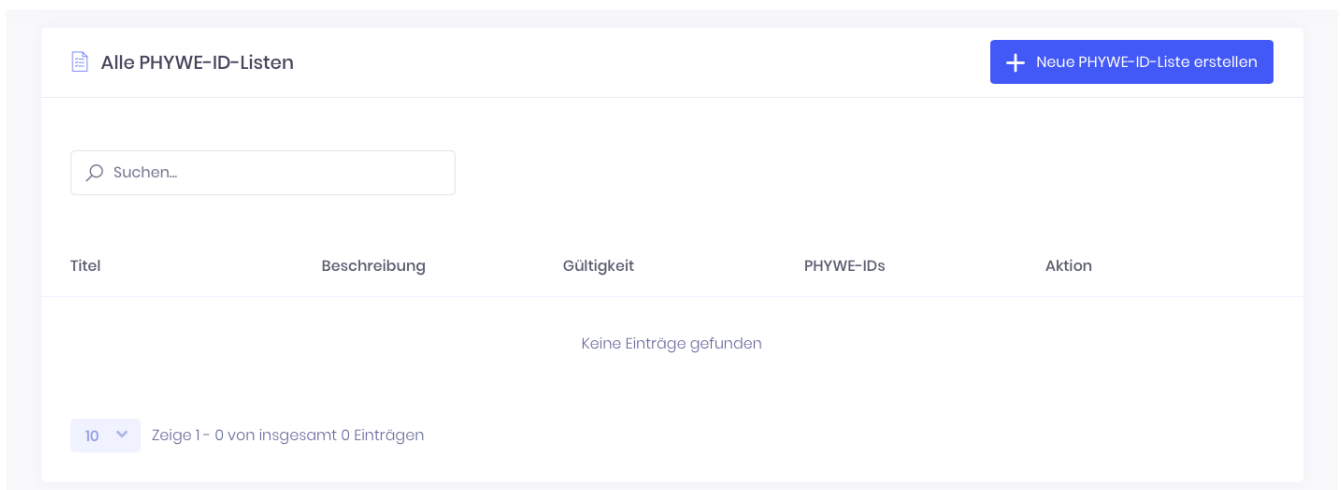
Alle PHYWE-ID-Listen

+ Neue PHYWE-ID-Liste erstellen

Suchen...

| Titel | Beschreibung | Gültigkeit | PHYWE-IDs | Aktion |
|---|---|---|---|---|
| Keine Einträge gefunden | | | | |

10

Zeige 1 - 0 von insgesamt 0 Einträgen